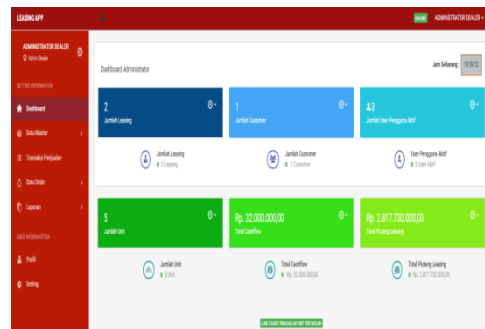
LEASING APP

ONLINE ADMINISTRATOR DEALER

ADMINISTRATOR DEALER
Admin Dealer

SETTING INFORMATION

Dashboard

Data Master

Transaksi Penjualan

Data Order

Laporan

USER INFORMATION

Profil

Setting

Dashboard Administrator

Jam Sekarang : 19:59:02

2
Jumlah Leasing

1
Jumlah Customer

3
Jumlah User Pengguna Aktif

Jumlah Leasing
2 Leasing

Jumlah Customer
1 Customer

User Pengguna Aktif
3 User Aktif

5
Jumlah Unit

Rp. 32.000.000,00
Total Cashflow

Rp. 2.817.730.000,00
Total Piutang Leasing

Jumlah Unit
5 Unit

Total Cashflow
Rp. 32.000.000,00

Total Piutang Leasing
Rp. 2.817.730.000,00

LINE CHART PENJUALAN UNIT PER BULAN